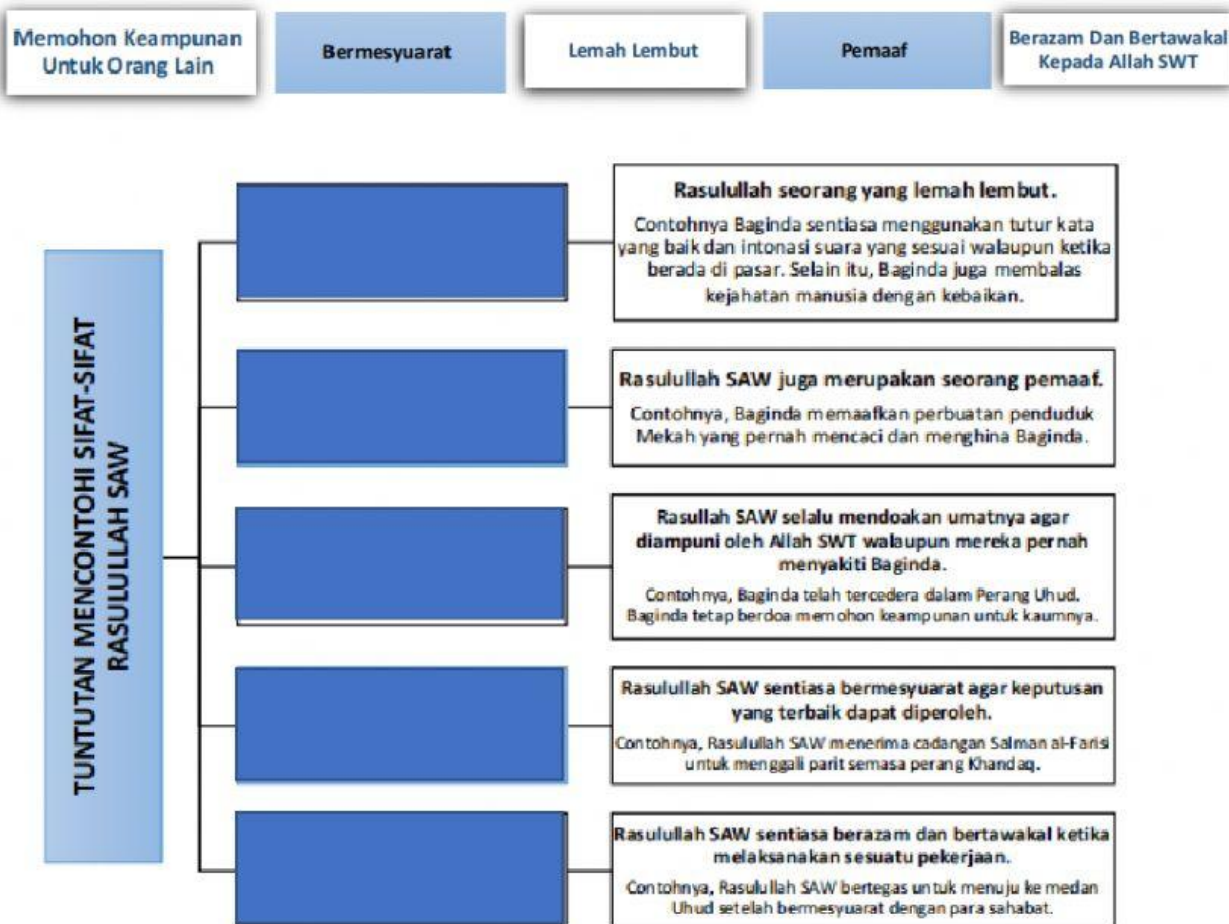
Memohon Keampunan Untuk Orang Lain

Bermesyuarat

Lemah Lembut

Pemaaf

Berazam Dan Bertawakal Kepada Allah SWT

TUNTUTAN MENCONTOHI SIFAT-SIFAT RASULULLAH SAW

Rasulullah seorang yang lemah lembut.
Contohnya Baginda sentiasa menggunakan tutur kata yang baik dan intonasi suara yang sesuai walaupun ketika berada di pasar. Selain itu, Baginda juga membalas kejahatan manusia dengan kebaikan.

Rasulullah SAW juga merupakan seorang pemaaf.
Contohnya, Baginda memaafkan perbuatan penduduk Mekah yang pernah mencaci dan menghina Baginda.

Rasullah SAW selalu mendoakan umatnya agar diampuni oleh Allah SWT walaupun mereka pernah menyakiti Baginda.
Contohnya, Baginda telah tercedera dalam Perang Uhud. Baginda tetap berdoa memohon keampunan untuk kaumnya.

Rasulullah SAW sentiasa bermesyuarat agar keputusan yang terbaik dapat diperoleh.
Contohnya, Rasulullah SAW menerima cadangan Salman al-Farisi untuk menggali parit semasa perang Khandaq.

Rasulullah SAW sentiasa berazam dan bertawakal ketika melaksanakan sesuatu pekerjaan.
Contohnya, Rasulullah SAW bertegas untuk menuju ke medan Uhud setelah bermesyuarat dengan para sahabat.